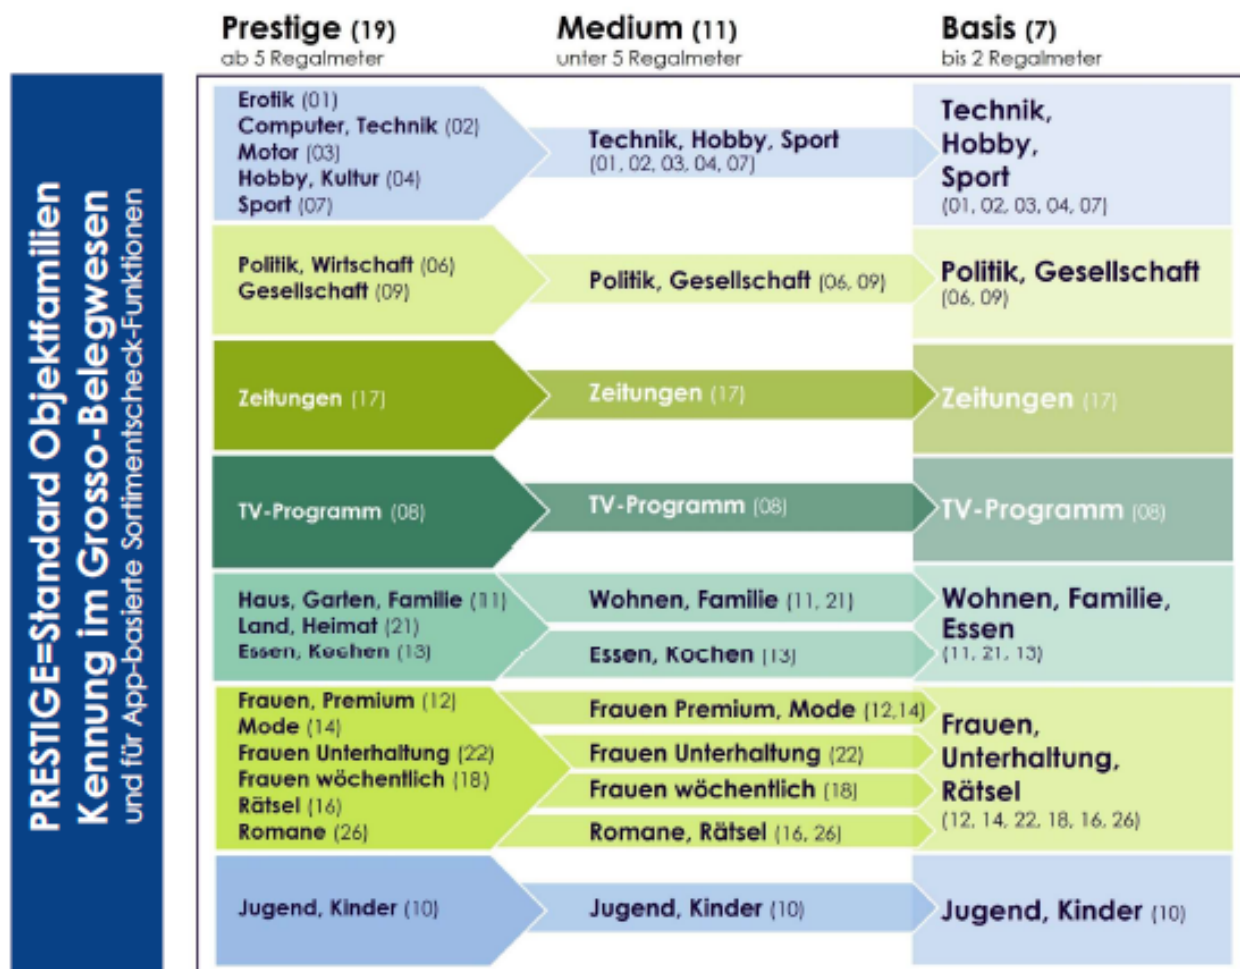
PRESTIGE=Standard Objektfamilien
Kennung im Grosso-Belegwesen
und für App-basierte Sortimentscheck-Funktionen

| Prestige (19) ab 5 Regalmeter | Medium (11) unter 5 Regalmeter | Basis (7) bis 2 Regalmeter |
|---|---|---|
| Erotik (01) Computer, Technik (02) Motor (03) Hobby, Kultur (04) Sport (07) | Technik, Hobby, Sport (01, 02, 03, 04, 07) | Technik, Hobby, Sport (01, 02, 03, 04, 07) |
| Politik, Wirtschaft (06) Gesellschaft (09) | Politik, Gesellschaft (06, 09) | Politik, Gesellschaft (06, 09) |
| Zeitungen (17) | Zeitungen (17) | Zeitungen (17) |
| TV-Programm (08) | TV-Programm (08) | TV-Programm (08) |
| Haus, Garten, Familie (11) Land, Heimat (21) Essen, Kochen (13) | Wohnen, Familie (11, 21) Essen, Kochen (13) | Wohnen, Familie, Essen (11, 21, 13) |
| Frauen, Premium (12) Mode (14) Frauen Unterhaltung (22) Frauen wöchentlich (18) Rätsel (16) Romane (26) | Frauen Premium, Mode (12,14) Frauen Unterhaltung (22) Frauen wöchentlich (18) Romane, Rätsel (16, 26) | Frauen, Unterhaltung, Rätsel (12, 14, 22, 18, 16, 26) |
| Jugend, Kinder (10) | Jugend, Kinder (10) | Jugend, Kinder (10) |